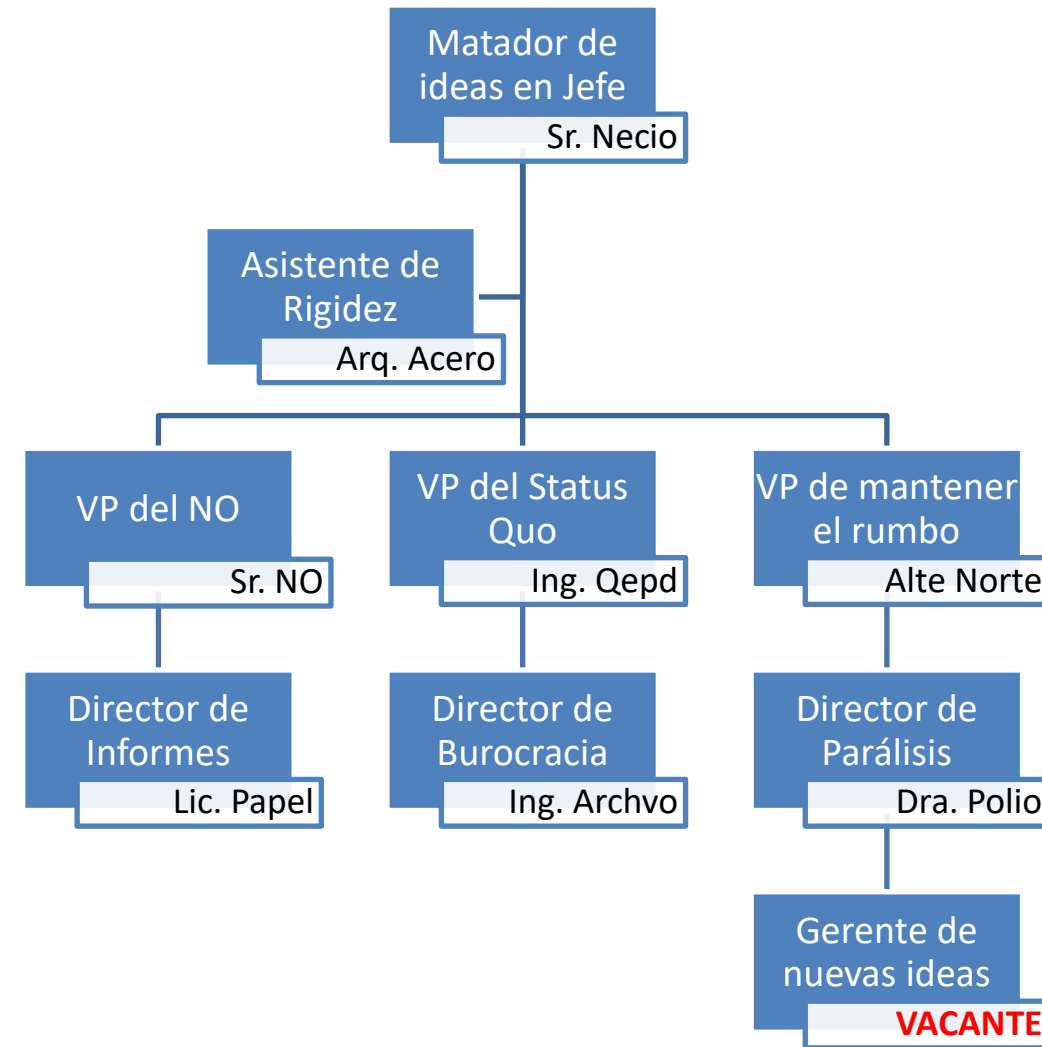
Matador de ideas en Jefe
Sr. Necio

Asistente de Rigidez
Arq. Acero

VP del NO
Sr. NO

VP del Status Quo
Ing. Qepd

VP de mantener el rumbo
Alte Norte

Director de Informes
Lic. Papel

Director de Burocracia
Ing. Archvo

Director de Parálisis
Dra. Polio

Gerente de nuevas ideas
VACANTE